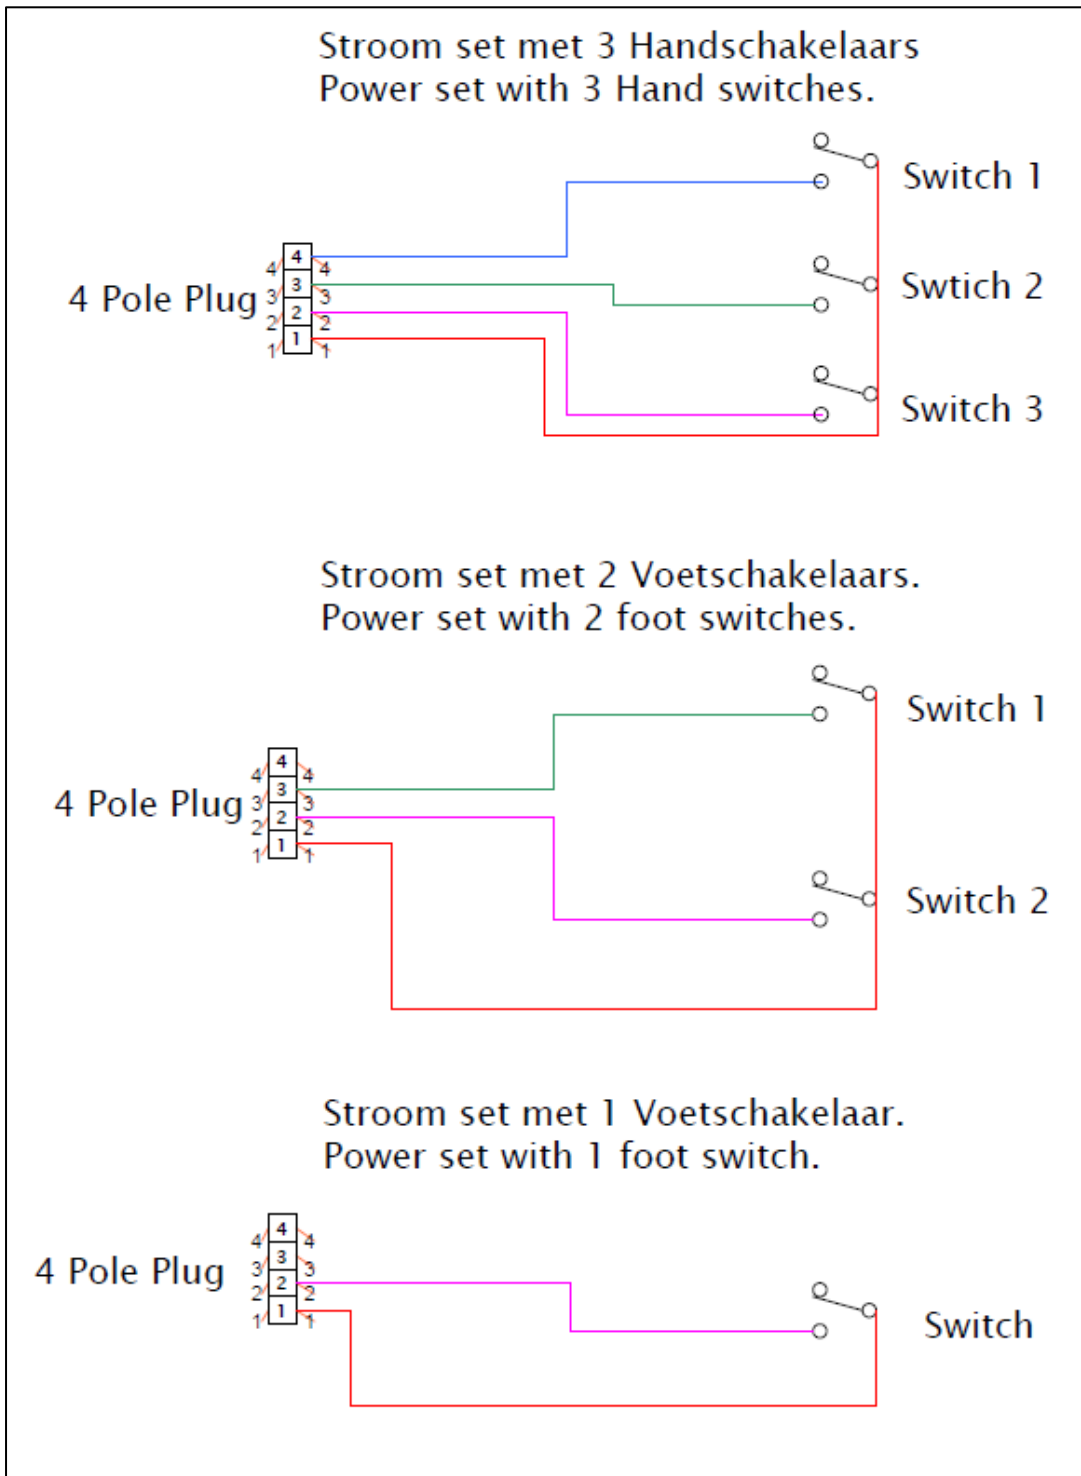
Stroom set met 3 Handschakelaars
Power set with 3 Hand switches.

Switch 1

4 Pole Plug
4 4
3 3
2 2
1 1

Swtich 2

Switch 3

Stroom set met 2 Voetschakelaars.
Power set with 2 foot switches.

Switch 1

4 Pole Plug
4 4
3 3
2 2
1 1

Switch 2

Stroom set met 1 Voetschakelaar.
Power set with 1 foot switch.

4 Pole Plug
4 4
3 3
2 2
1 1

Switch